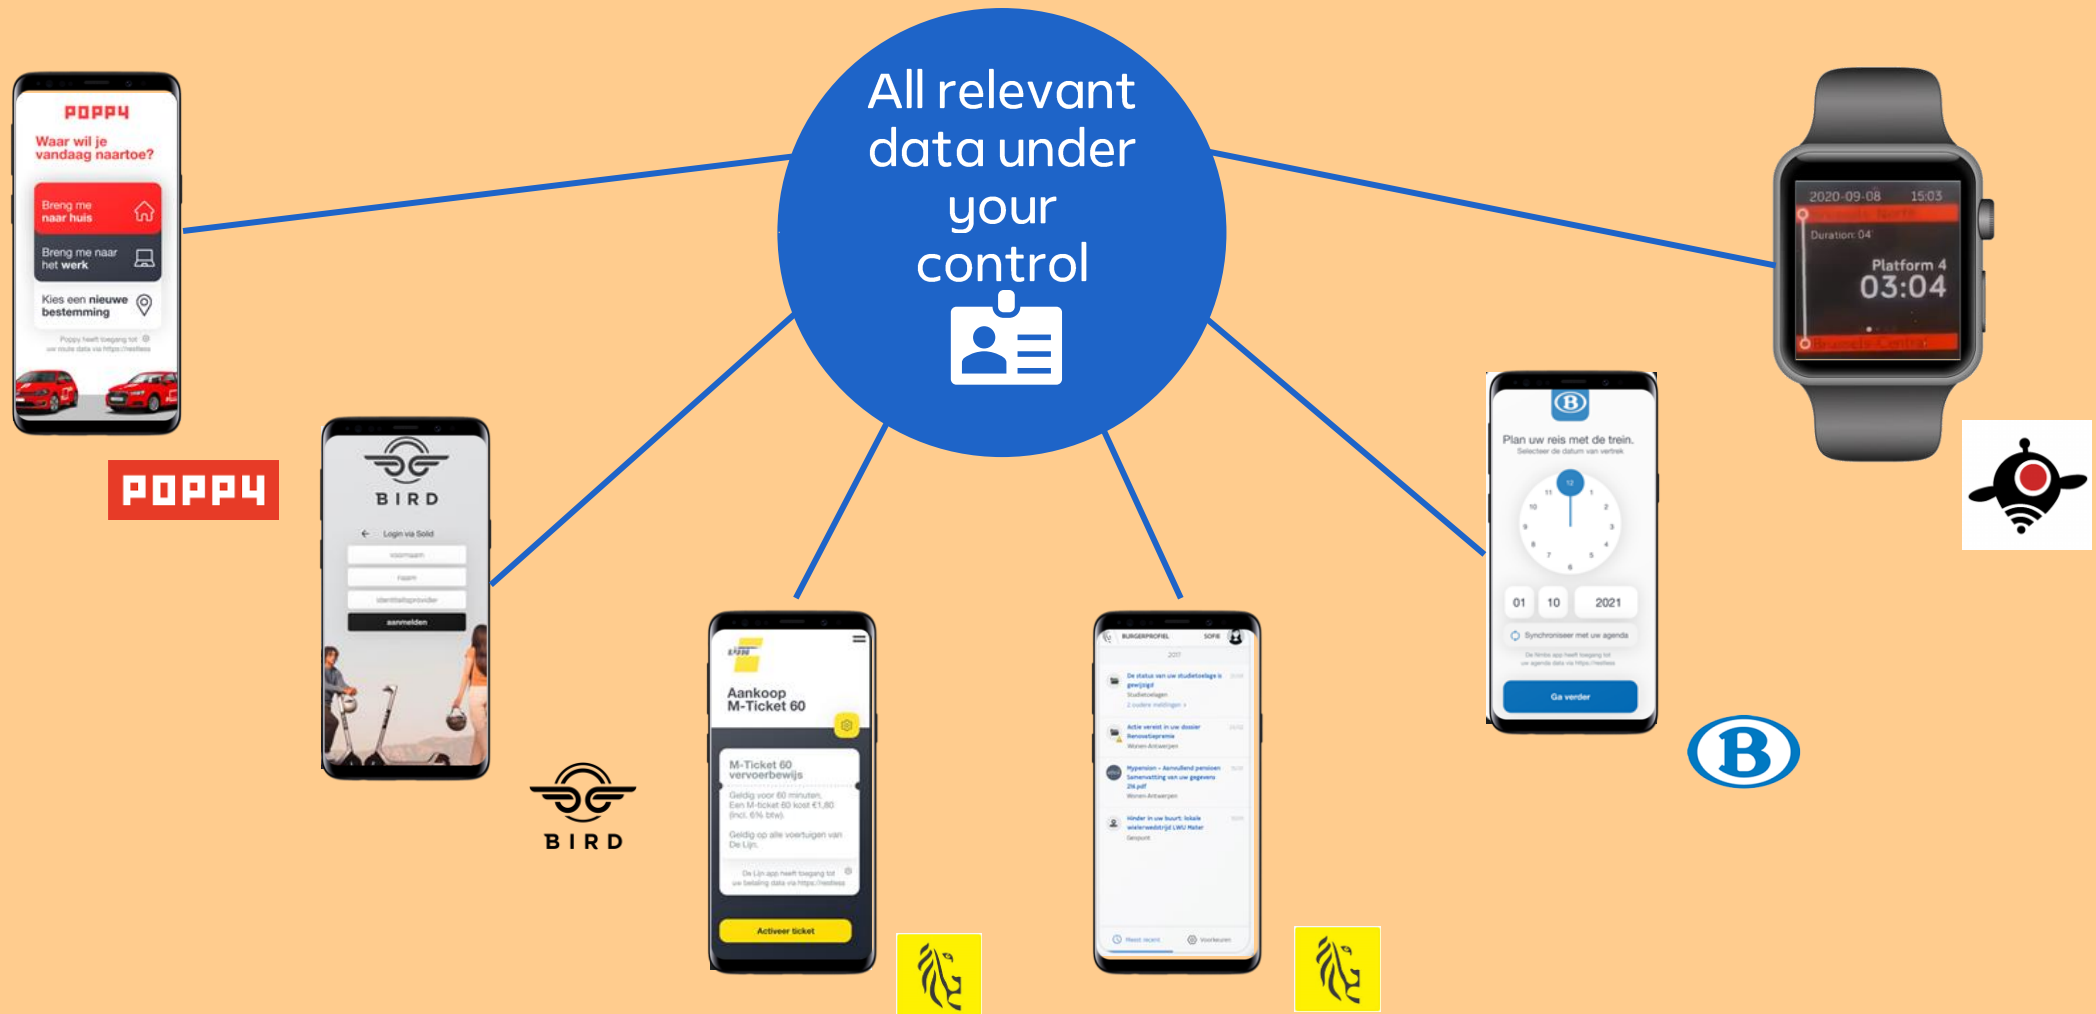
All relevant data under your control

POPPY

Waar wil je vandaag naartoe?

Breng me naar huis

Breng me naar het werk

Kies een nieuwe bestemming

Poppy heeft toegang tot uw route data via https://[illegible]

POPPY

BIRD

Login via Solid

voornaam

naam

identiteitsprovider

aanmelden

BIRD

Aankoop M-Ticket 60

M-Ticket 60 vervoerbewijs

Geldig voor 60 minuten. Een M-ticket 60 kost €1,80 (incl. 6% btw).

Geldig op alle voertuigen van De Lijn.

De Lijn app heeft toegang tot uw betaling data via https://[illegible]

Activeer ticket

BURGERPROFIEL

2017

De status van uw studietoelage is gewijzigd

Actie vereist in uw dossier Renovatiepremie

Mypension - Aanvullend pensioen

Hinder in uw buurt: lokale wielerwedstrijd

Meest recent

Voorkeuren

Plan uw reis met de trein.

Selecteer de datum van vertrek

01

10

2021

Synchroniseer met uw agenda

De NMBS app heeft toegang tot uw agenda data via https://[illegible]

Ga verder

2020-09-08

15:03

Duration: 04

Platform 4

03:04

Brussels-Central